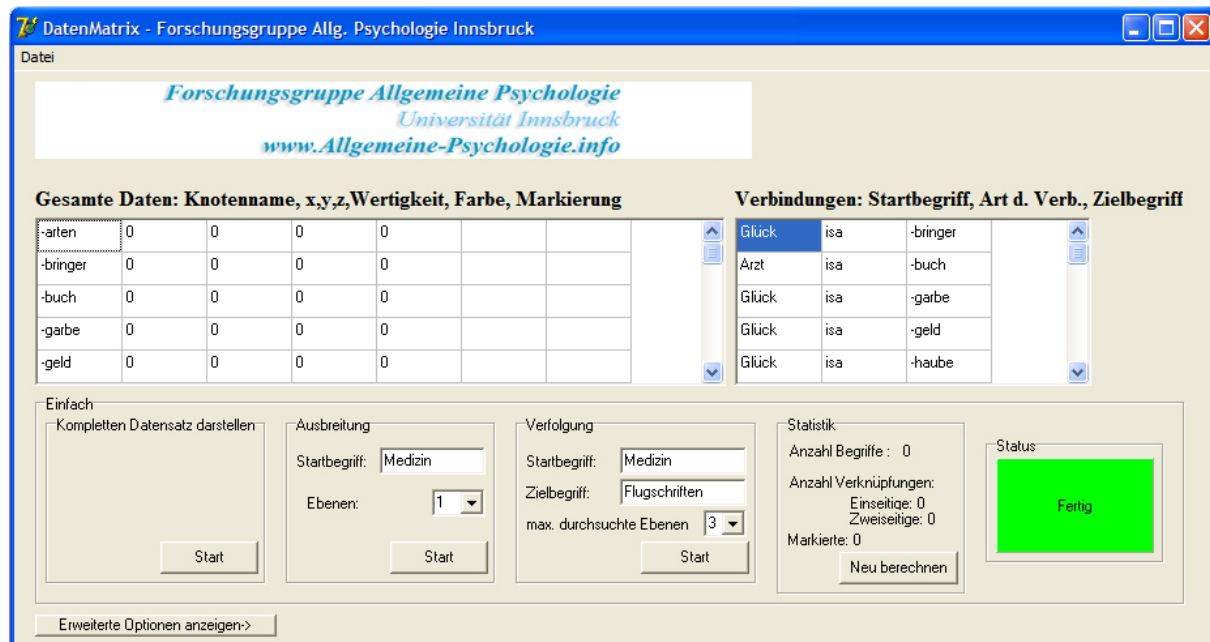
DatenMatrix - Forschungsgruppe Allg. Psychologie Innsbruck

Datei

Forschungsgruppe Allgemeine Psychologie
Universität Innsbruck
www.Allgemeine-Psychologie.info

Gesamte Daten: Knotenname, x,y,z,Wertigkeit, Farbe, Markierung

| -arten | 0 | 0 | 0 | 0 | | |
|---|---|---|---|---|---|---|
| -bringer | 0 | 0 | 0 | 0 | | |
| -buch | 0 | 0 | 0 | 0 | | |
| -garbe | 0 | 0 | 0 | 0 | | |
| -geld | 0 | 0 | 0 | 0 | | |

Verbindungen: Startbegriff, Art d. Verb., Zielbegriff

| Glück | isa | -bringer |
|---|---|---|
| Arzt | isa | -buch |
| Glück | isa | -garbe |
| Glück | isa | -geld |
| Glück | isa | -haube |

Einfach

Kompletten Datensatz darstellen

Start

Ausbreitung

Startbegriff: Medizin

Ebenen: 1

Start

Verfolgung

Startbegriff: Medizin

Zielbegriff: Flugschriften

max. durchsuchte Ebenen 3

Start

Statistik

Anzahl Begriffe : 0

Anzahl Verknüpfungen:
Einseitige: 0
Zweiseitige: 0

Markierte: 0

Neu berechnen

Status

Fertig

Erweiterte Optionen anzeigen->